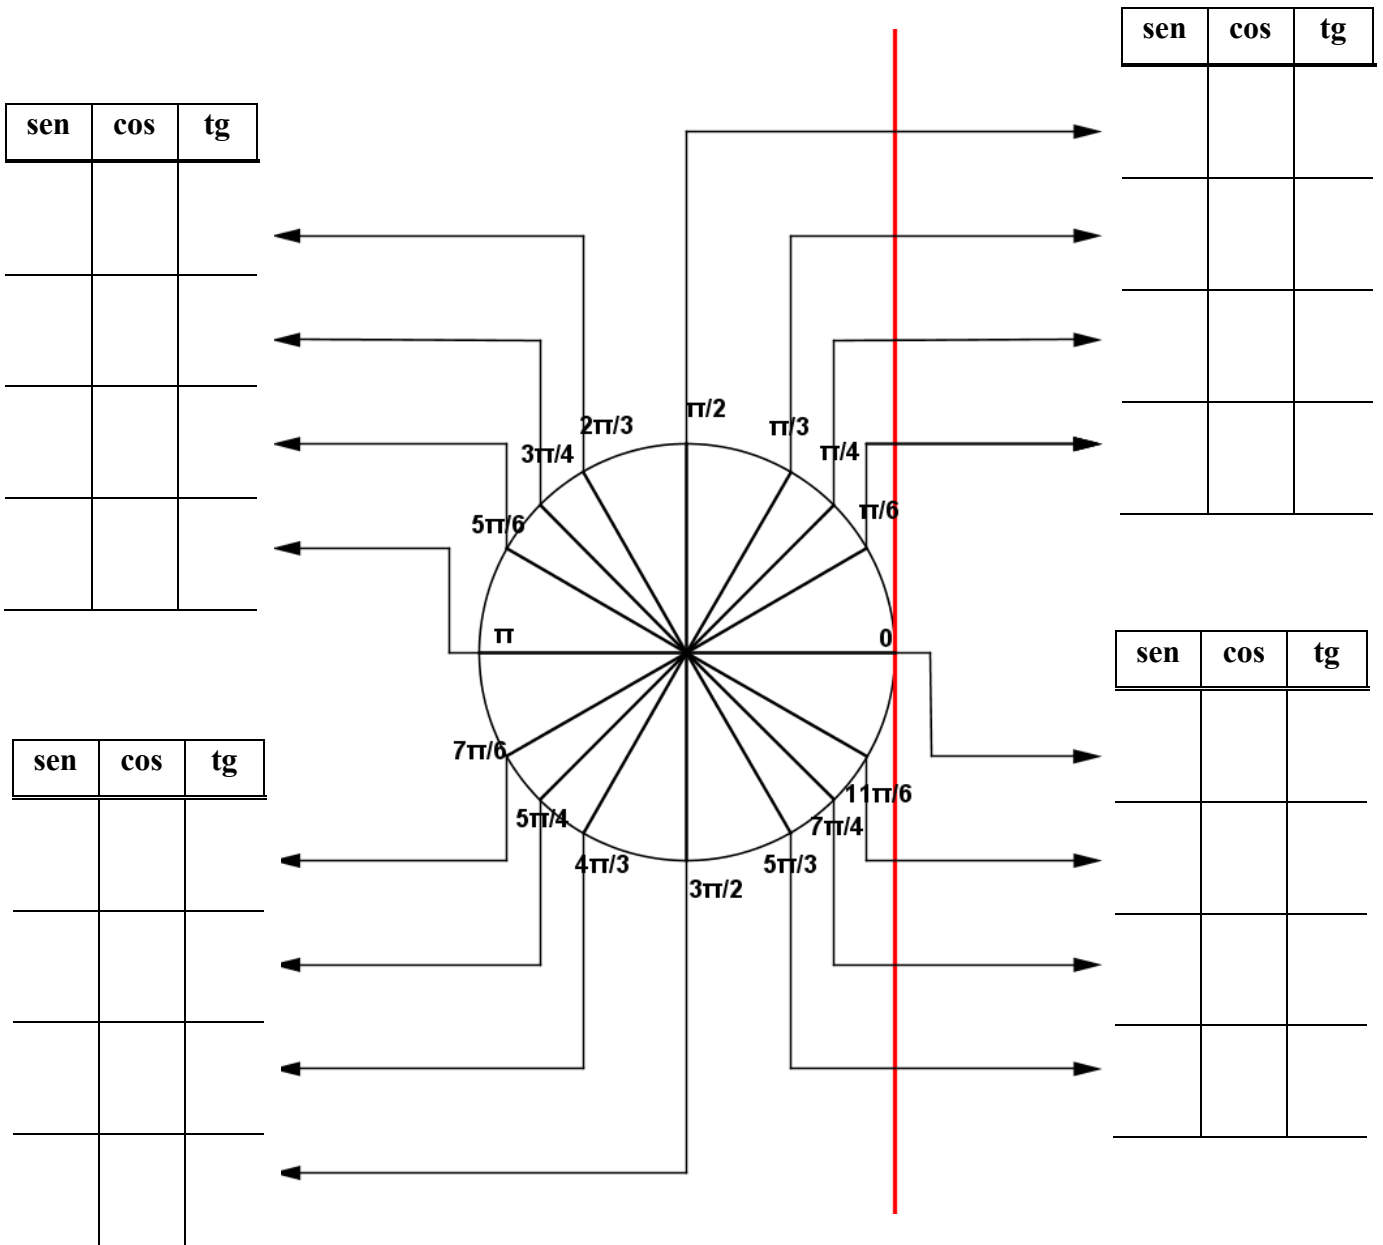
| sen | cos | tg |
|---|---|---|
| | | |
| | | |
| | | |
| | | |

| sen | cos | tg |
|---|---|---|
| | | |
| | | |
| | | |
| | | |

$\pi/2$ $2\pi/3$ $\pi/3$ $3\pi/4$ $\pi/4$ $5\pi/6$ $\pi/6$ $\pi$ $0$ $7\pi/6$ $11\pi/6$ $5\pi/4$ $7\pi/4$ $4\pi/3$ $5\pi/3$ $3\pi/2$

| sen | cos | tg |
|---|---|---|
| | | |
| | | |
| | | |
| | | |

| sen | cos | tg |
|---|---|---|
| | | |
| | | |
| | | |
| | | |